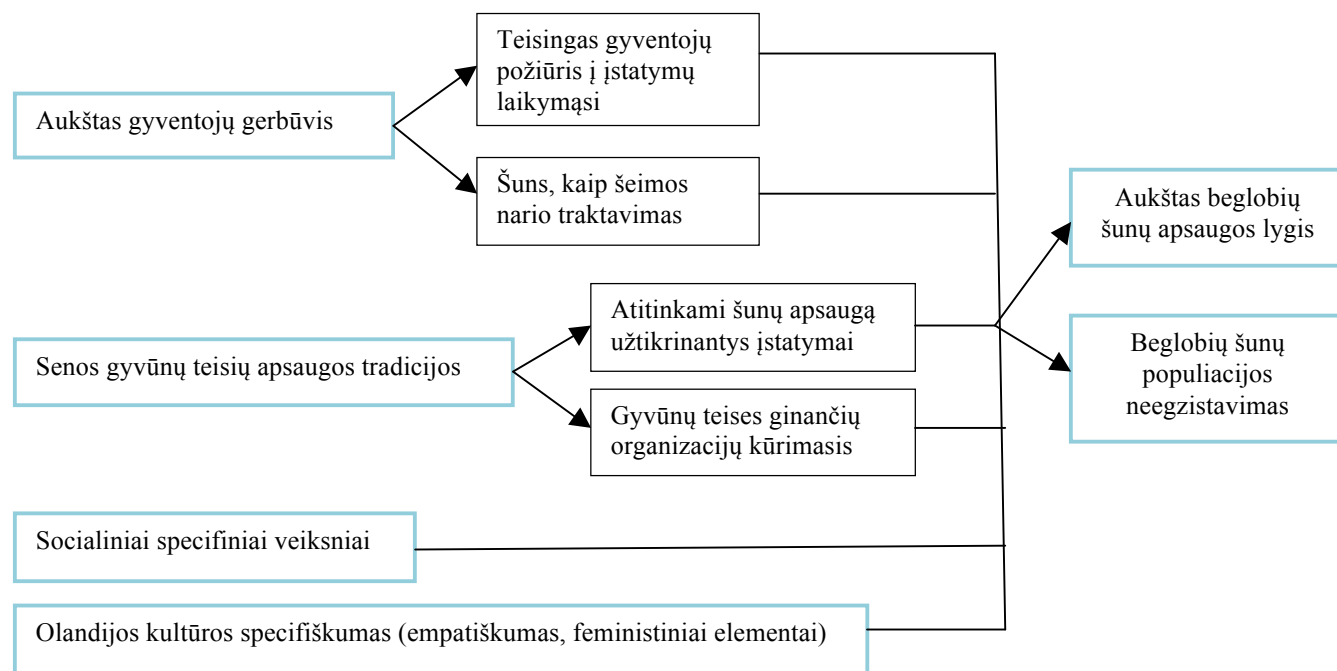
Aukštas gyventojų gerbūvis

Teisingas gyventojų požiūris į įstatymų laikymąsi

Šuns, kaip šeimos nario traktavimas

Senos gyvūnų teisių apsaugos tradicijos

Atitinkami šunų apsaugą užtikrinantys įstatymai

Gyvūnų teises ginančių organizacijų kūrimasis

Socialiniai specifiniai veiksniai

Olandijos kultūros specifiškumas (empatiškumas, feministiniai elementai)

Aukštas beglobių šunų apsaugos lygis

Beglobių šunų populiacijos neegzistavimas